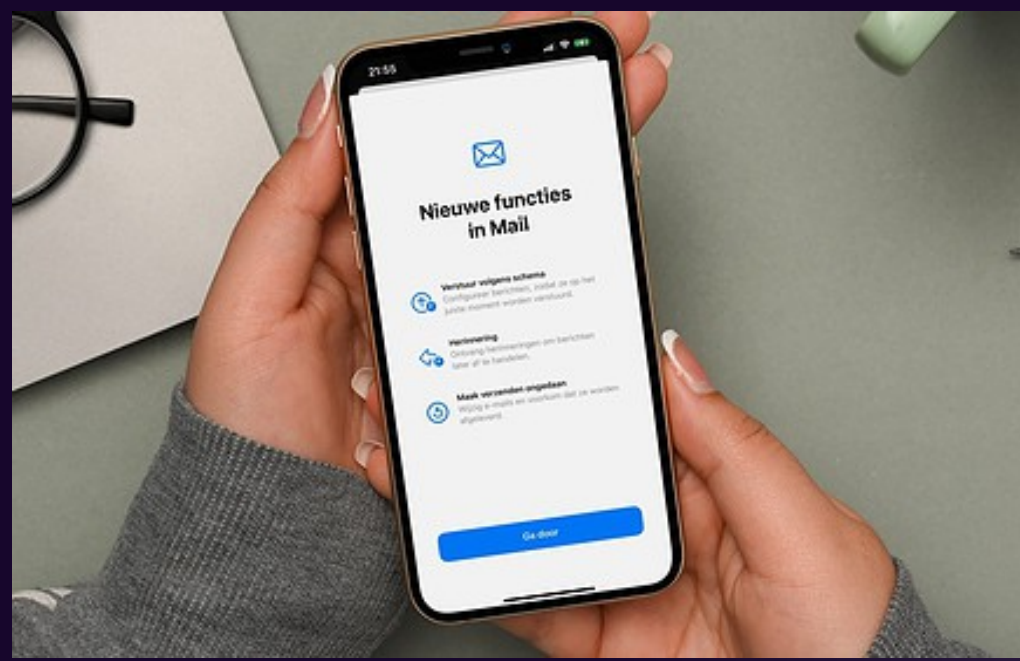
21:55

Nieuwe functies in Mail

Verstuur volgens schema
Configureer berichten, zodat ze op het juiste moment worden verstuurd.

Herinnering
Ontvang herinneringen om berichten later af te handelen.

Maak verzenden ongedaan
Wijzig e-mails en voorkom dat ze worden afgeleverd.

Ga door